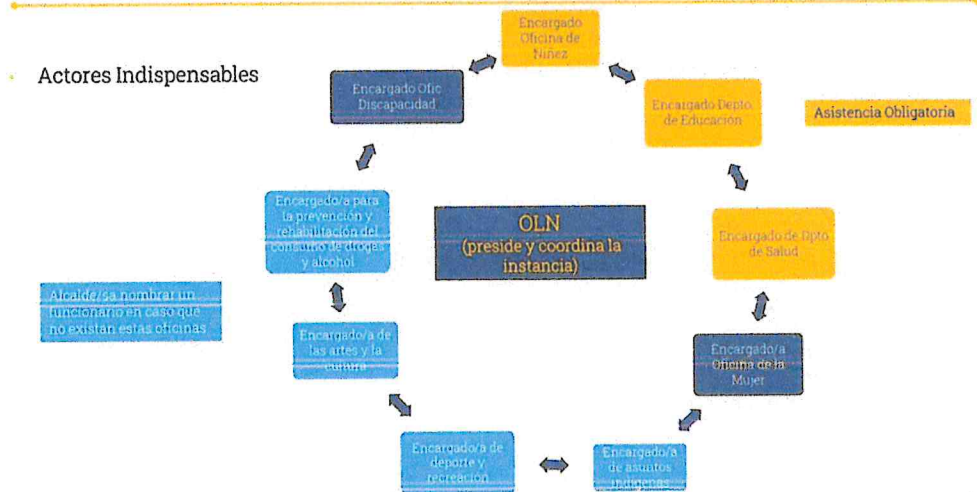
Actores Indispensables

Encargado Oficina de Niñez

Encargado Depto. de Educación

Asistencia Obligatoria

Encargado de Depto de Salud

Encargado/a Oficina de la Mujer

Encargado/a de asuntos indígenas

Encargado/a de deporte y recreación

Encargado/a de las artes y la cultura

Encargado/a para la prevención y rehabilitación del consumo de drogas y alcohol

Encargado Ofic Discapacidad

OLN (preside y coordina la instancia)

Alcalde/sa nombrar un funcionario en caso que no existan estas oficinas